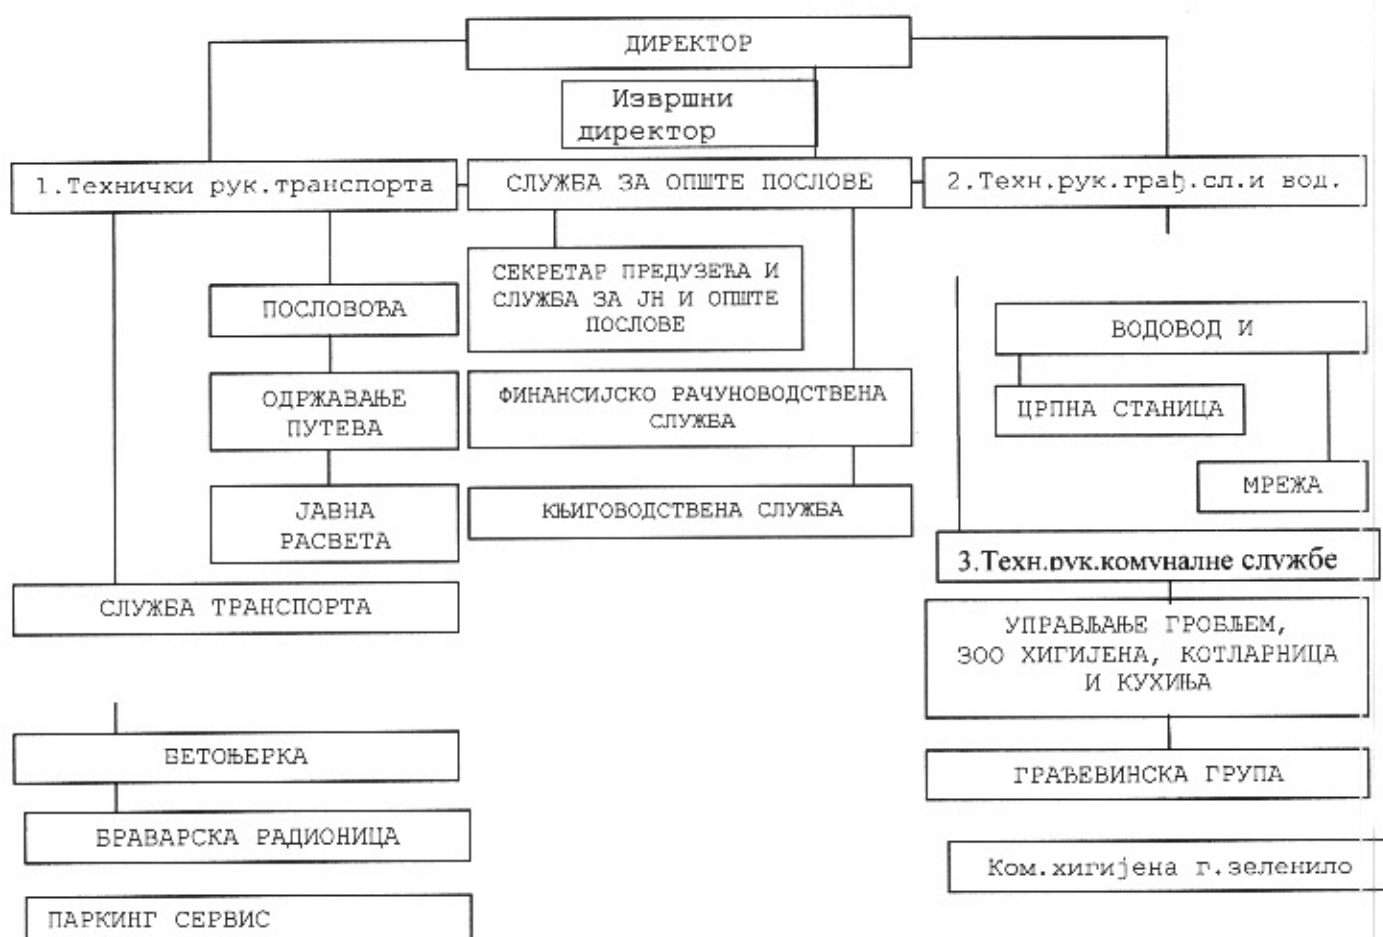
ДИРЕКТОР

Извршни директор

1.Технички рук.транспорта

СЛУЖБА ЗА ОПШТЕ ПОСЛОВЕ

2.Техн.рук.грађ.сл.и вод.

ПОСЛОВОЂА

ОДРЖАВАЊЕ ПУТЕВА

ЈАВНА РАСВЕТА

СЛУЖБА ТРАНСПОРТА

СЕКРЕТАР ПРЕДУЗЕЋА И СЛУЖБА ЗА ЈН И ОПШТЕ ПОСЛОВЕ

ФИНАНСИЈСКО РАЧУНОВОДСТВЕНА СЛУЖБА

КЊИГОВОДСТВЕНА СЛУЖБА

ВОДОВОД И

ЦРПНА СТАНИЦА

МРЕЖА

3.Техн.рук.комуналне службе

УПРАВЉАЊЕ ГРОБЉЕМ, ЗОО ХИГИЈЕНА, КОТЛАРНИЦА И КУХИЊА

ГРАЂЕВИНСКА ГРУПА

Ком.хигијена г.зеленило

БЕТОЊЕРКА

БРАВАРСКА РАДИОНИЦА

ПАРКИНГ СЕРВИС